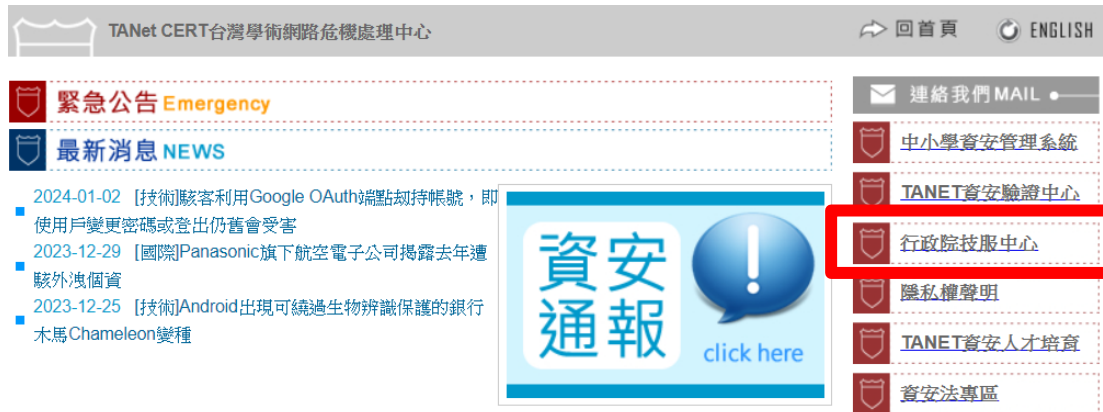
TANet CERT台灣學術網路危機處理中心

回首頁 ENGLISH

緊急公告 Emergency

最新消息 NEWS

2024-01-02 [技術]駭客利用Google OAuth端點劫持帳號，即使用戶變更密碼或登出仍舊會受害

2023-12-29 [國際]Panasonic旗下航空電子公司揭露去年遭駭外洩個資

2023-12-25 [技術]Android出現可繞過生物辨識保護的銀行木馬Chameleon變種

資安通報

click here

連絡我們 MAIL

中小學資安管理系統

TANET資安驗證中心

行政院技服中心

隱私權聲明

TANET資安人才培育

資安法專區